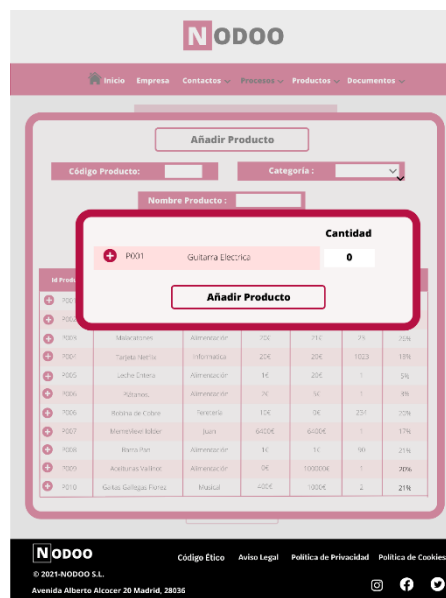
NODOO

Inicio Empresa Contactos Procesos Productos Documentos

Añadir Producto

Código Producto:

Categoría :

Nombre Producto :

Cantidad

P001 Guitarra Electrica 0

Añadir Producto

| Id Prod | | | | | | |
|---|---|---|---|---|---|---|
| P001 | | | | | | |
| P00 | | | | | | |
| P004 | Malvaviscos | Alimentación | 70€ | 71€ | 75 | 21% |
| P001 | Tarjeta Nerfa | Informática | 20€ | 20€ | 1023 | 15% |
| P005 | Leche Entera | Alimentación | 1€ | 20€ | 1 | 5% |
| P006 | Atunes | Alimentación | 7€ | 5€ | 1 | 3% |
| P006 | Bobina de Cobre | Ferretería | 10€ | 0€ | 231 | 20% |
| P007 | Mamalleel Isbler | Juan | 6400€ | 6400€ | 1 | 17% |
| P008 | Barra Pan | Alimentación | 1€ | 1€ | 98 | 21% |
| P009 | Aceitunas Inaliras | Alimentación | 0€ | 100000€ | 1 | 70% |
| P010 | Gaitas Gallegas Flanez | Musical | 400€ | 1000€ | 2 | 21% |

NODOO
© 2021-NODOO S.L.
Avenida Alberto Alcocer 20 Madrid, 28036

Código Ético Aviso Legal Política de Privacidad Política de Cookies